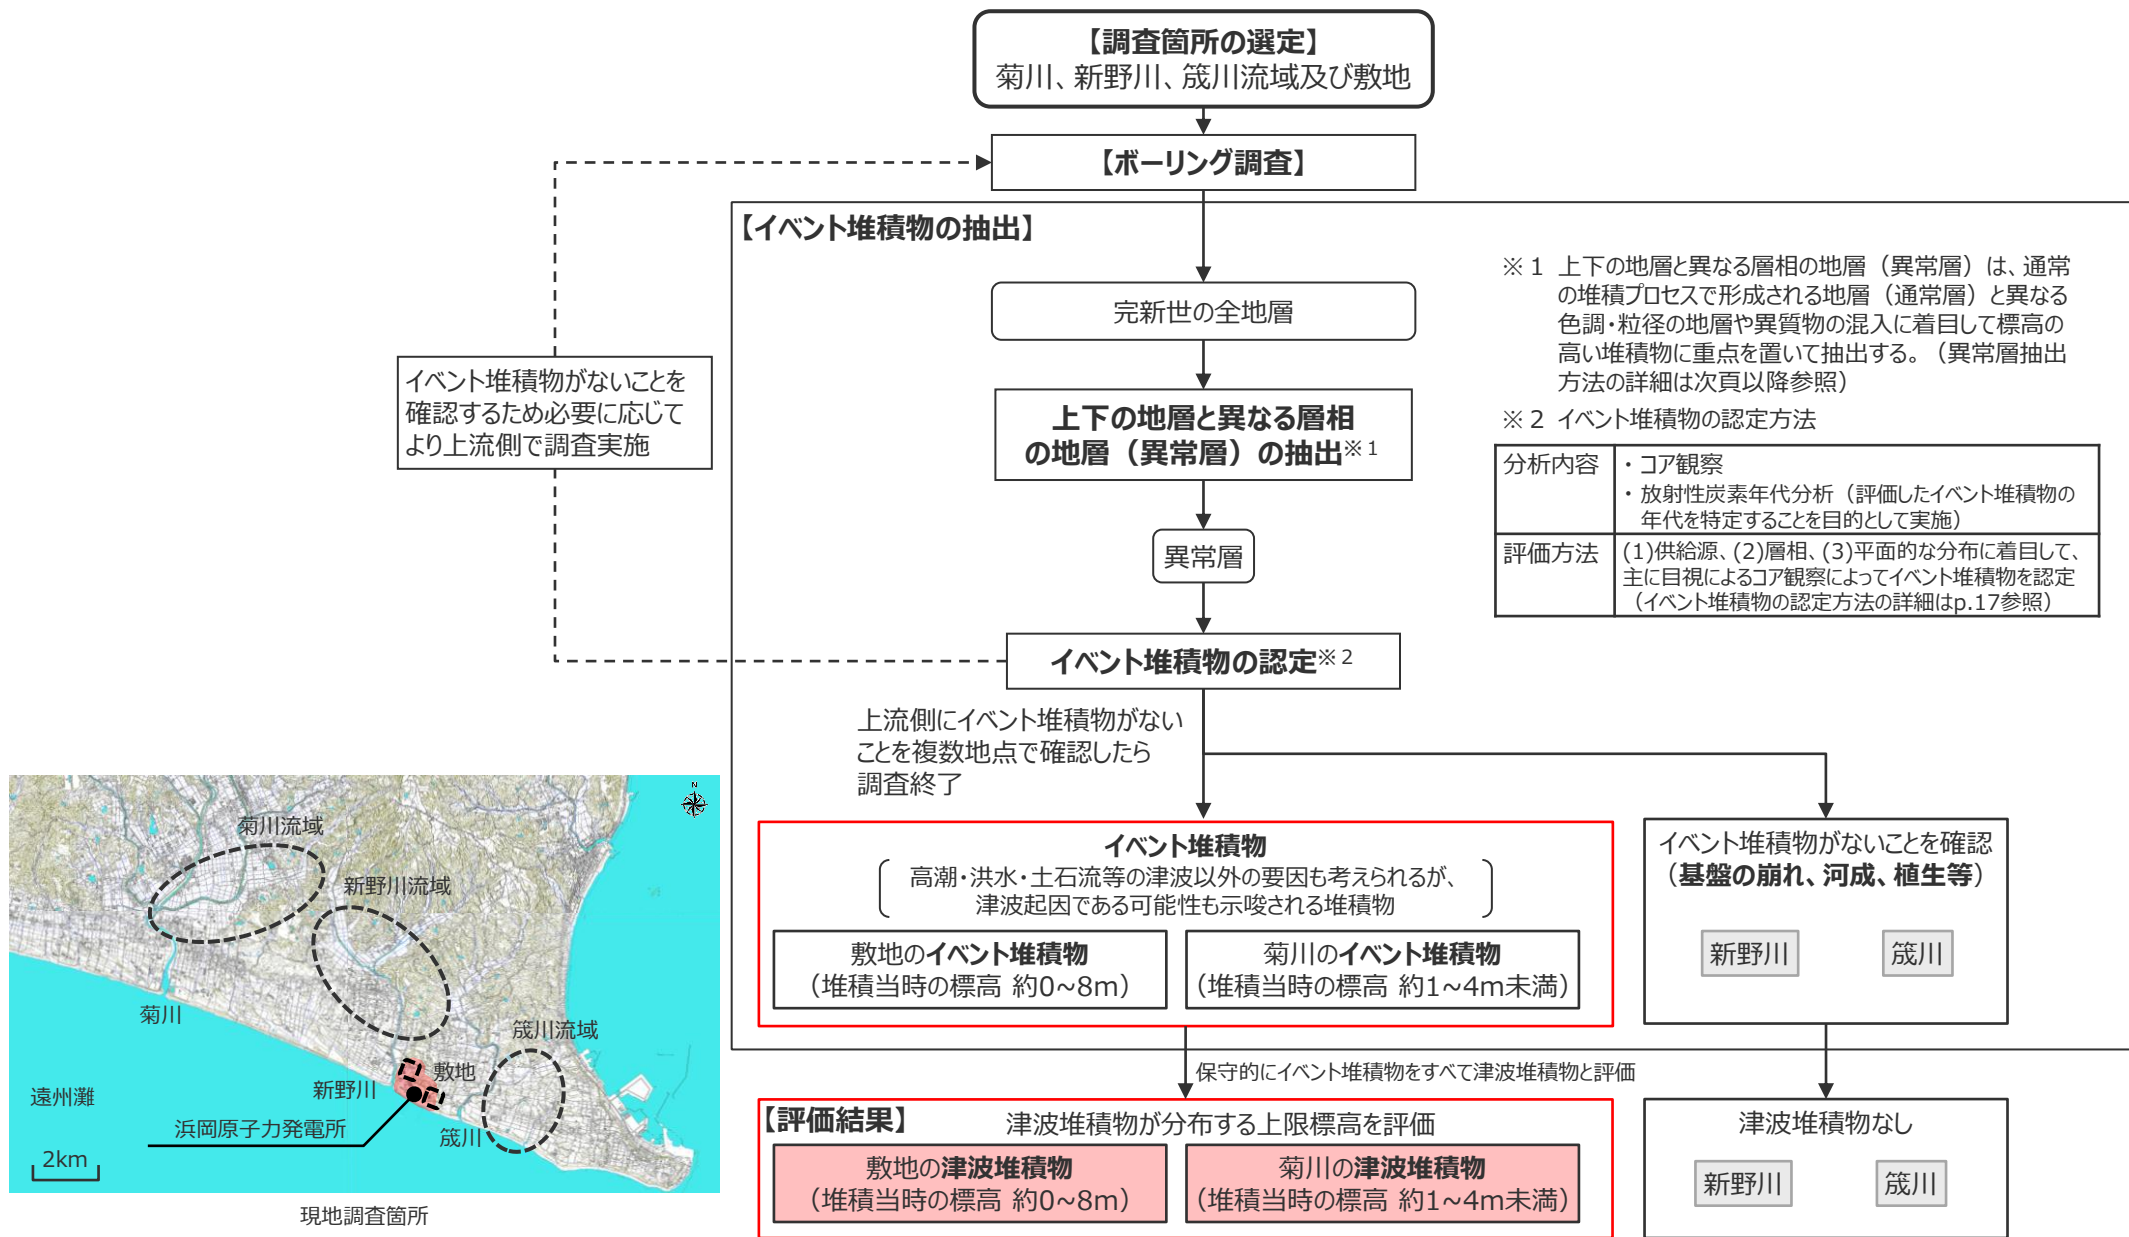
【調査箇所の選定】
菊川、新野川、筬川流域及び敷地

【ボーリング調査】

【イベント堆積物の抽出】

完新世の全地層

上下の地層と異なる層相の地層（異常層）の抽出※1

異常層

イベント堆積物の認定※2

イベント堆積物がないことを確認するため必要に応じてより上流側で調査実施

※1 上下の地層と異なる層相の地層（異常層）は、通常の堆積プロセスで形成される地層（通常層）と異なる色調・粒径の地層や異質物の混入に着目して標高の高い堆積物に重点を置いて抽出する。（異常層抽出方法の詳細は次頁以降参照）

※2 イベント堆積物の認定方法

| 分析内容 | ・コア観察<br>・放射性炭素年代分析（評価したイベント堆積物の年代を特定することを目的として実施） |
|---|---|
| 評価方法 | (1)供給源、(2)層相、(3)平面的な分布に着目して、主に目視によるコア観察によってイベント堆積物を認定（イベント堆積物の認定方法の詳細はp.17参照） |

上流側にイベント堆積物がないことを複数地点で確認したら調査終了

イベント堆積物
高潮・洪水・土石流等の津波以外の要因も考えられるが、津波起因である可能性も示唆される堆積物

敷地のイベント堆積物
（堆積当時の標高 約0~8m）

菊川のイベント堆積物
（堆積当時の標高 約1~4m未満）

イベント堆積物がないことを確認
（基盤の崩れ、河成、植生等）

新野川　筬川

保守的にイベント堆積物をすべて津波堆積物と評価

【評価結果】 津波堆積物が分布する上限標高を評価

敷地の津波堆積物
（堆積当時の標高 約0~8m）

菊川の津波堆積物
（堆積当時の標高 約1~4m未満）

津波堆積物なし

新野川　筬川

菊川流域
新野川流域
菊川
筬川流域
敷地
遠州灘
新野川
浜岡原子力発電所
筬川
2km

現地調査箇所